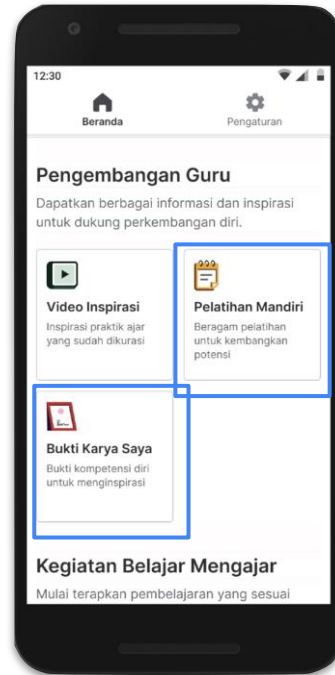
12:30

Beranda

Pengaturan

Pengembangan Guru

Dapatkan berbagai informasi dan inspirasi untuk dukung perkembangan diri.

Video Inspirasi

Inspirasi praktik ajar yang sudah dikurasi

Pelatihan Mandiri

Beragam pelatihan untuk kembangkan potensi

Bukti Karya Saya

Bukti kompetensi diri untuk menginspirasi

Kegiatan Belajar Mengajar

Mulai terapkan pembelajaran yang sesuai